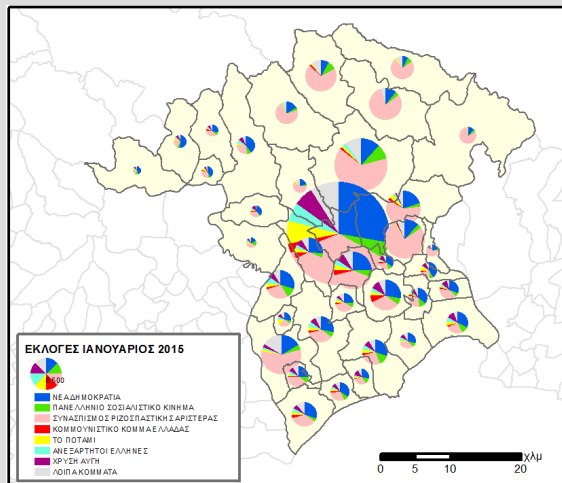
ΕΚΛΟΓΕΣ ΙΑΝΟΥΑΡΙΟΣ 2015

5,000

ΝΕΑ ΔΗΜΟΚΡΑΤΙΑ
ΠΑΝΕΛΛΗΝΙΟ ΣΟΣΙΑΛΙΣΤΙΚΟ ΚΙΝΗΜΑ
ΣΥΝΑΣΠΙΣΜΟΣ ΡΙΖΟΣΠΑΣΤΙΚΗΣ ΑΡΙΣΤΕΡΑΣ
ΚΟΜΜΟΥΝΙΣΤΙΚΟ ΚΟΜΜΑ ΕΛΛΑΔΑΣ
ΤΟ ΠΟΤΑΜΙ
ΑΝΕΞΑΡΤΗΤΟΙ ΕΛΛΗΝΕΣ
ΧΡΥΣΗ ΑΥΓΗ
ΛΟΙΠΑ ΚΟΜΜΑΤΑ

0 5 10 20 χλμ